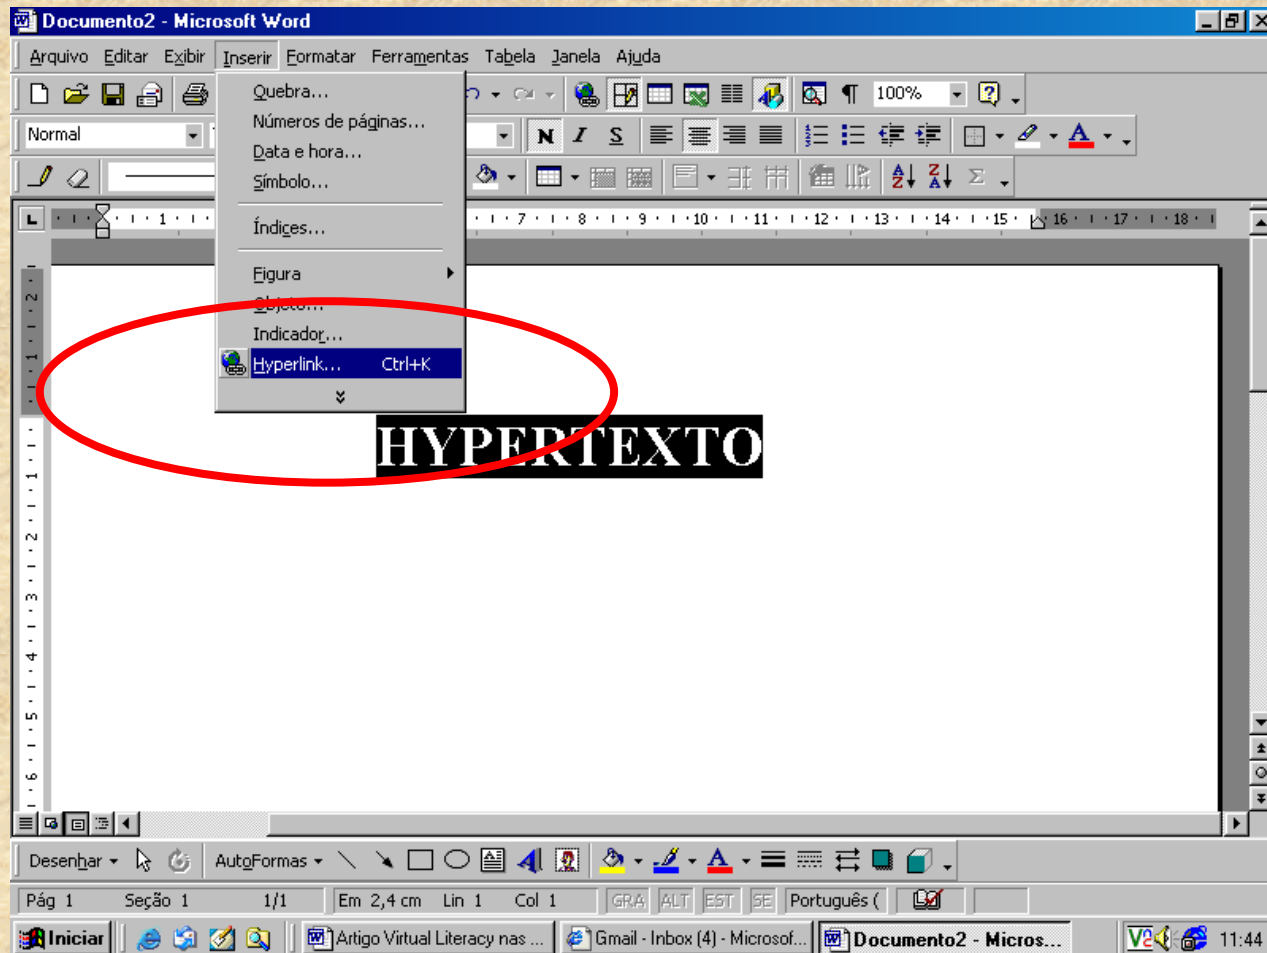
Documento2 - Microsoft Word

Arquivo Editar Exibir Inserir Formatar Ferramentas Tabela Janela Ajuda

100%

Normal

N I S

Quebra...
Números de páginas...
Data e hora...
Símbolo...
Índices...
Figura
Objeto...
Indicador...
Hyperlink... Ctrl+K

HYPERTEXTO

Desenhar AutoFormas

Pág 1 Seção 1 1/1 Em 2,4 cm Lin 1 Col 1 GRA ALT EST SE Português (

Iniciar Artigo Virtual Literacy nas ... Gmail - Inbox (4) - Microsof... Documento2 - Micros... 11:44